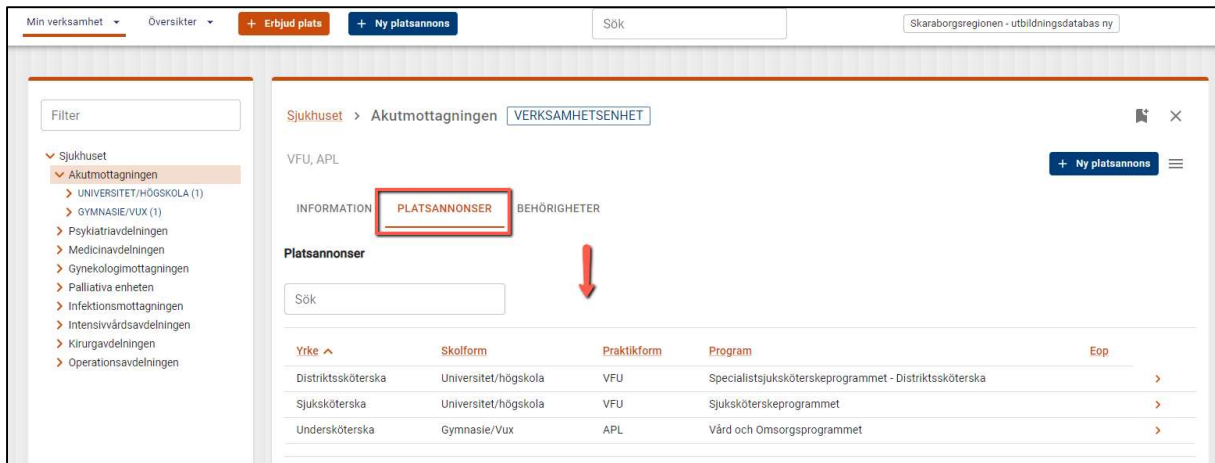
Min verksamhet ▾ Översikter ▾ + Erbjud plats + Ny platsannons Sök Skaraborgsregionen - utbildningsdatabas ny

Filter

Sjukhuset
Akutmottagningen
UNIVERSITET/HÖGSKOLA (1)
GYMNASIE/VUX (1)
Psykiatriavdelningen
Medicinavdelningen
Gynekologimottagningen
Palliativa enheten
Infektionsmottagningen
Intensivvårdsavdelningen
Kirurgavdelningen
Operationsavdelningen

Sjukhuset > Akutmottagningen VERKSAMHETSENHET

VFU, APL

+ Ny platsannons

INFORMATION PLATSANNONSER BEHÖRIGHETER

Platsannonser

Sök

| Yrke ^ | Skolform | Praktikform | Program | Eop | |
|---|---|---|---|---|---|
| Distriktssköterska | Universitet/högskola | VFU | Specialistsjuksköterskeprogrammet - Distriktssköterska | | > |
| Sjuksköterska | Universitet/högskola | VFU | Sjuksköterskeprogrammet | | > |
| Undersköterska | Gymnasie/Vux | APL | Vård och Omsorgsprogrammet | | > |